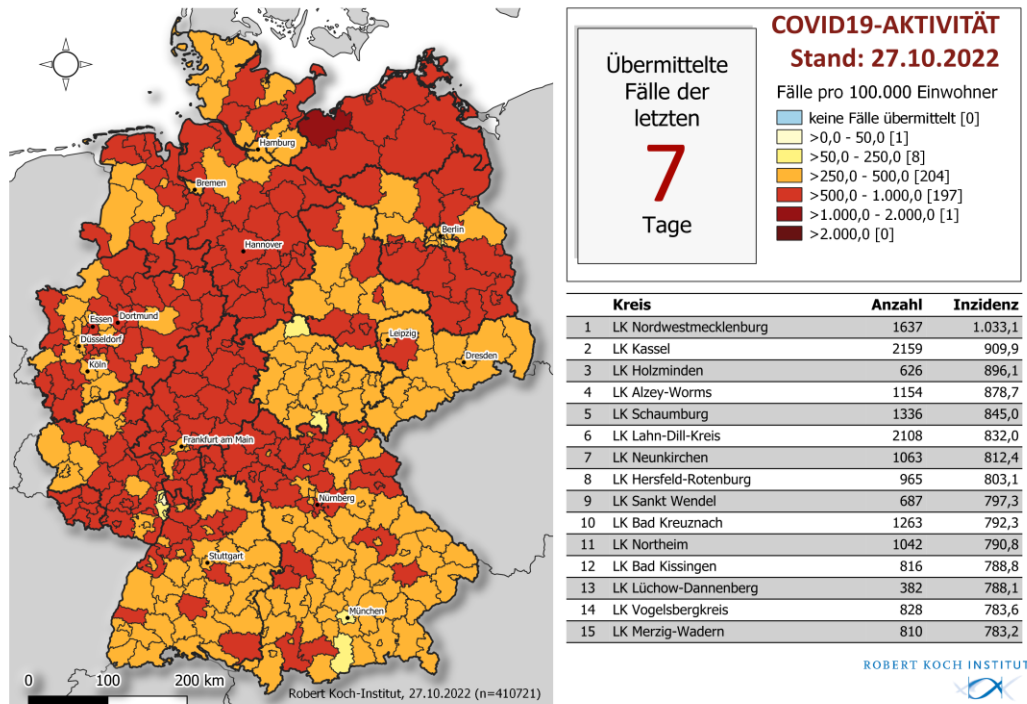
Hamburg
Bremen
Berlin
Hannover
Essen
Dortmund
Düsseldorf
Köln
Leipzig
Dresden
Frankfurt am Main
Nürnberg
Stuttgart
München

0 100 200 km

Robert Koch-Institut, 27.10.2022 (n=410721)

Übermittelte Fälle der letzten
7
Tage

COVID19-AKTIVITÄT
Stand: 27.10.2022

Fälle pro 100.000 Einwohner
keine Fälle übermittelt [0]
>0,0 - 50,0 [1]
>50,0 - 250,0 [8]
>250,0 - 500,0 [204]
>500,0 - 1.000,0 [197]
>1.000,0 - 2.000,0 [1]
>2.000,0 [0]

| | Kreis | Anzahl | Inzidenz |
|---|---|---|---|
| 1 | LK Nordwestmecklenburg | 1637 | 1.033,1 |
| 2 | LK Kassel | 2159 | 909,9 |
| 3 | LK Holzminden | 626 | 896,1 |
| 4 | LK Alzey-Worms | 1154 | 878,7 |
| 5 | LK Schaumburg | 1336 | 845,0 |
| 6 | LK Lahn-Dill-Kreis | 2108 | 832,0 |
| 7 | LK Neunkirchen | 1063 | 812,4 |
| 8 | LK Hersfeld-Rotenburg | 965 | 803,1 |
| 9 | LK Sankt Wendel | 687 | 797,3 |
| 10 | LK Bad Kreuznach | 1263 | 792,3 |
| 11 | LK Northeim | 1042 | 790,8 |
| 12 | LK Bad Kissingen | 816 | 788,8 |
| 13 | LK Lüchow-Dannenberg | 382 | 788,1 |
| 14 | LK Vogelsbergkreis | 828 | 783,6 |
| 15 | LK Merzig-Wadern | 810 | 783,2 |

ROBERT KOCH INSTITUT